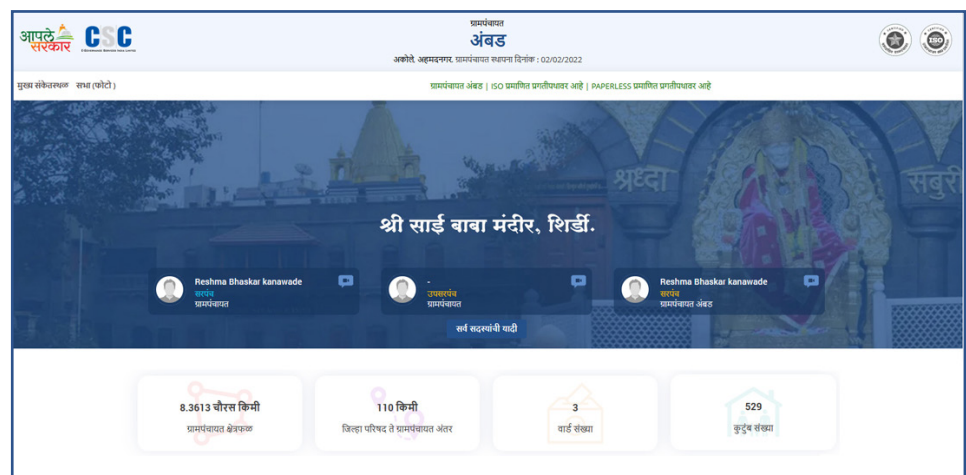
आपले सरकार CSC

ग्रामपंचायत
अंबड
अकोले, अहमदनगर, ग्रामपंचायत स्थापना दिनांक : 02/02/2022

मुख्य संकेतस्थळ सभा (फोटो)

ग्रामपंचायत अंबड | ISO प्रमाणित प्रगतीपथावर आहे | PAPERLESS प्रमाणित प्रगतीपथावर आहे

श्रद्धा सबुरी

श्री साई बाबा मंदीर, शिर्डी.

Reshma Bhaskar kanawade
सरपंच
ग्रामपंचायत

-
उपसरपंच
ग्रामपंचायत

Reshma Bhaskar kanawade
सरपंच
ग्रामपंचायत अंबड

सर्व सदस्यांची यादी

8.3613 चौरस किमी
ग्रामपंचायत क्षेत्रफळ

110 किमी
जिल्हा परिषद ते ग्रामपंचायत अंतर

3
वार्ड संख्या

529
कुटुंब संख्या